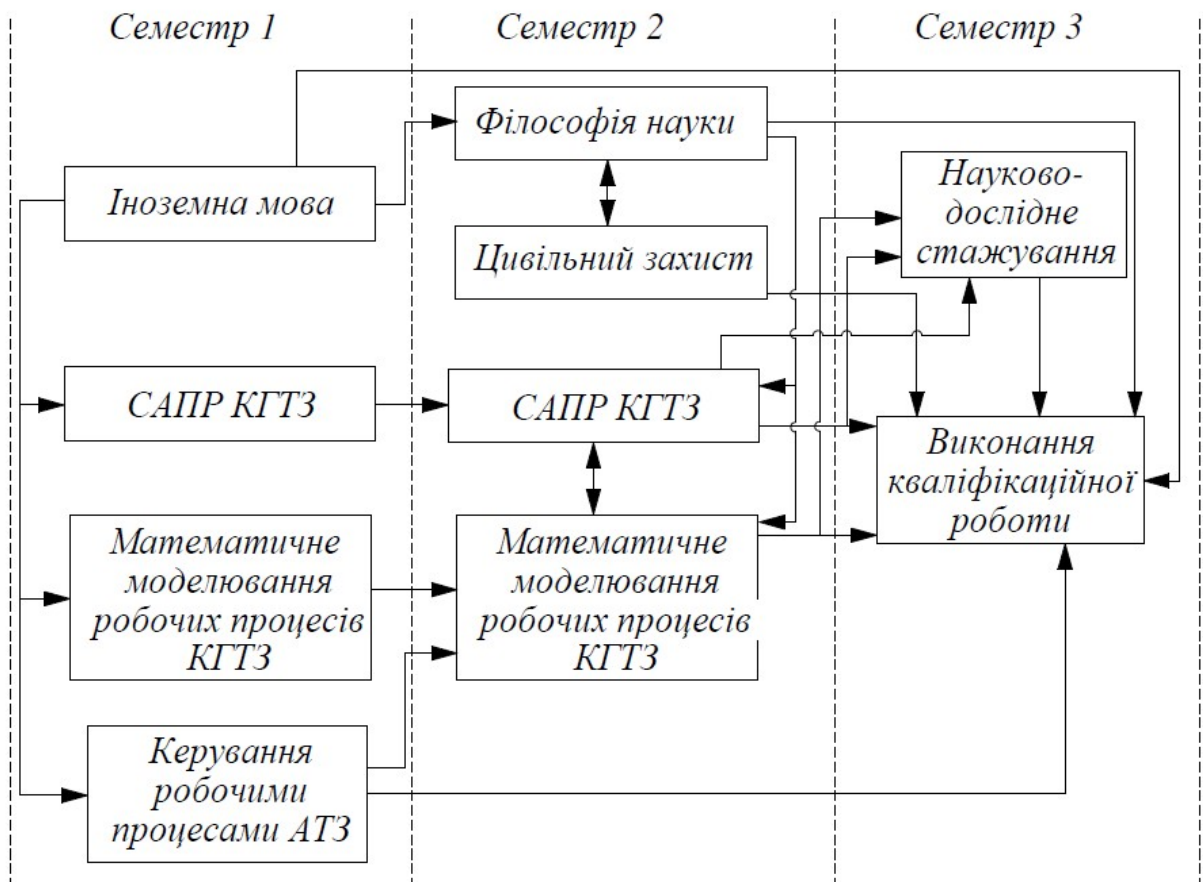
Семестр 1

Семестр 2

Семестр 3

Філософія науки

Іноземна мова

Науково-дослідне стажування

Цивільний захист

САПР КГТЗ

САПР КГТЗ

Виконання кваліфікаційної роботи

Математичне моделювання робочих процесів КГТЗ

Математичне моделювання робочих процесів КГТЗ

Керування робочими процесами АТЗ